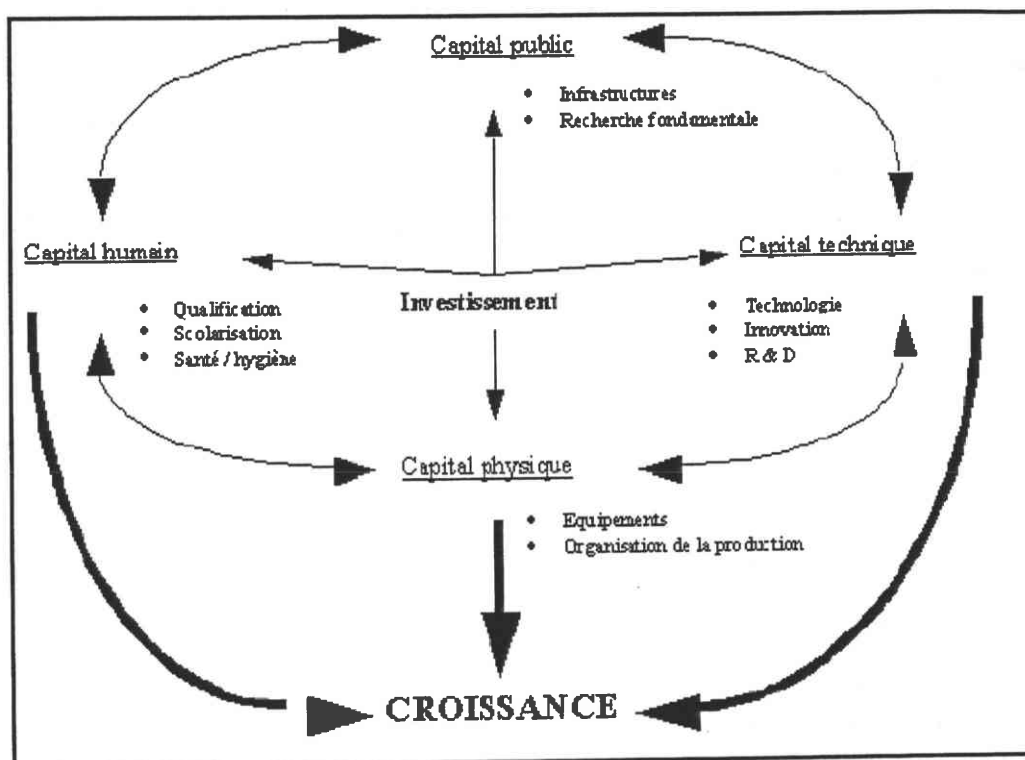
Capital public

- Infrastructures
- Recherche fondamentale

Capital humain

- Qualification
- Scolarisation
- Santé / hygiène

Investissement

Capital technique

- Technologie
- Innovation
- R & D

Capital physique

- Equipements
- Organisation de la production

CROISSANCE